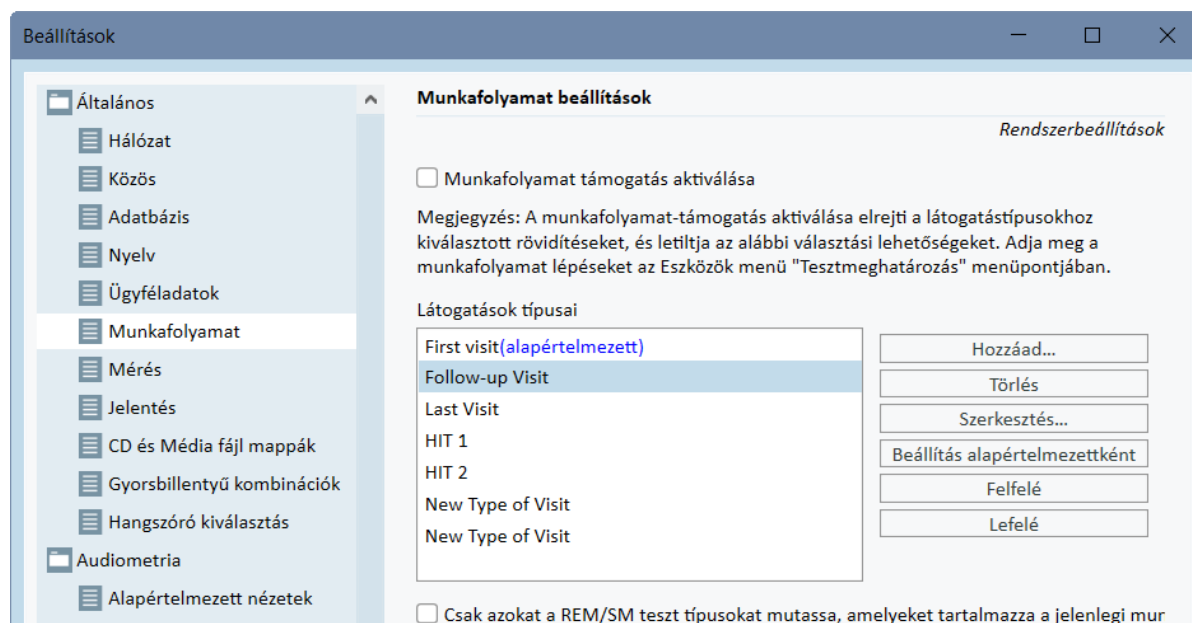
Beállítások

Általános
Hálózat
Közös
Adatbázis
Nyelv
Ügyféladatok
Munkafolyamat
Mérés
Jelentés
CD és Média fájl mappák
Gyorsbillentyű kombinációk
Hangszóró kiválasztás
Audiometria
Alapértelmezett nézetek

Munkafolyamat beállítások

Rendszerbeállítások

Munkafolyamat támogatás aktiválása

Megjegyzés: A munkafolyamat-támogatás aktiválása elrejti a látogatástípusokhoz kiválasztott rövidítéseket, és letiltja az alábbi választási lehetőségeket. Adja meg a munkafolyamat lépéseket az Eszközök menü "Tesztmeghatározás" menüpontjában.

Látogatások típusai

First visit(alapértelmezett)
Follow-up Visit
Last Visit
HIT 1
HIT 2
New Type of Visit
New Type of Visit

Hozzáad...
Törlés
Szerkesztés...
Beállítás alapértelmezettként
Felfelé
Lefelé

Csak azokat a REM/SM teszt típusokat mutassa, amelyeket tartalmazza a jelenlegi mur